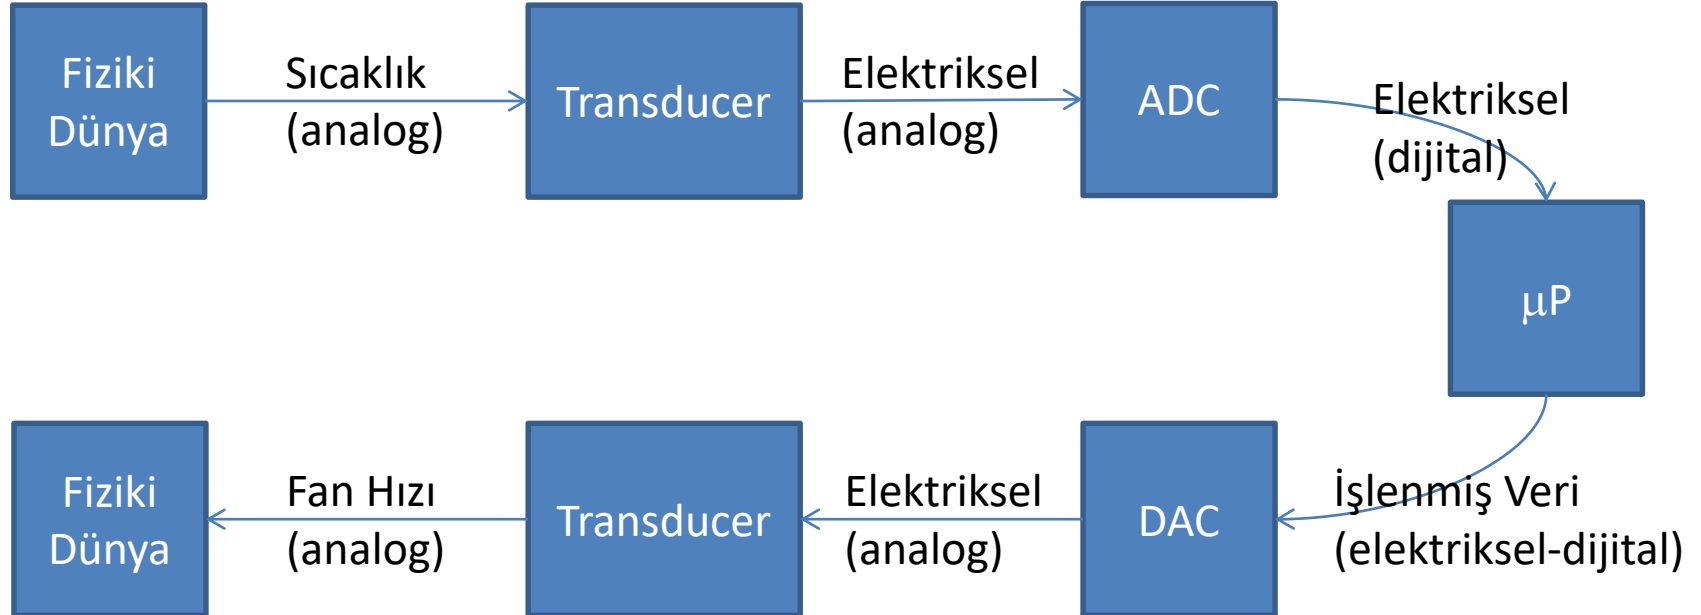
Fiziki Dünya

Sıcaklık (analog)

Transducer

Elektriksel (analog)

ADC

Elektriksel (dijital)

μP

İşlenmiş Veri (elektriksel-dijital)

DAC

Elektriksel (analog)

Transducer

Fan Hızı (analog)

Fiziki Dünya